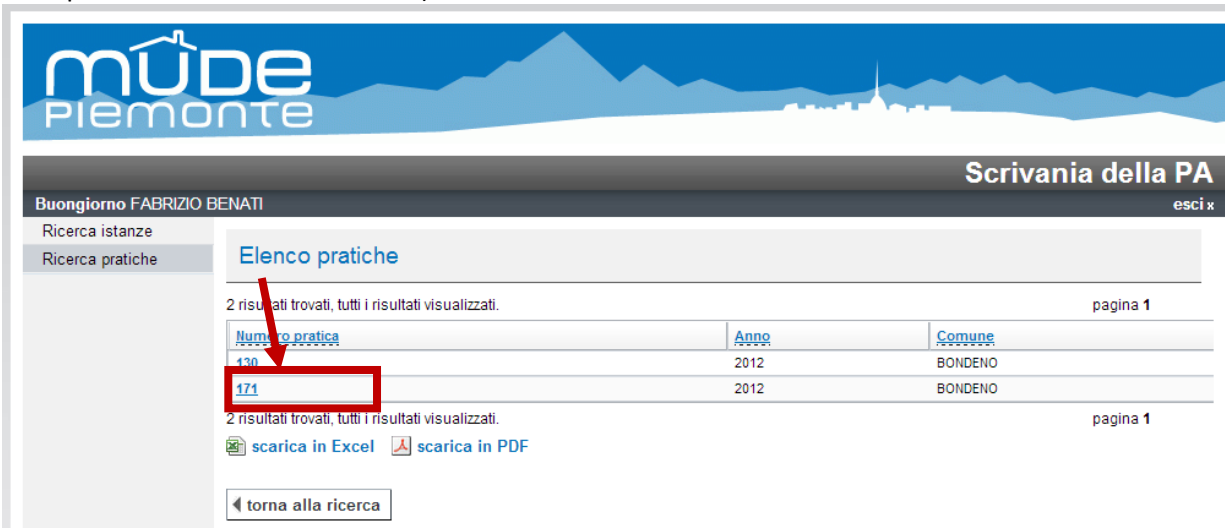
mude
Piemonte

Scrivania della PA

Buongiorno FABRIZIO BENATI

esci x

Ricerca istanze

Ricerca pratiche

Elenco pratiche

2 risultati trovati, tutti i risultati visualizzati.

pagina 1

| Numero pratica | Anno | Comune |
|---|---|---|
| 130 | 2012 | BONDENO |
| 171 | 2012 | BONDENO |

2 risultati trovati, tutti i risultati visualizzati.

pagina 1

scarica in Excel scarica in PDF

torna alla ricerca